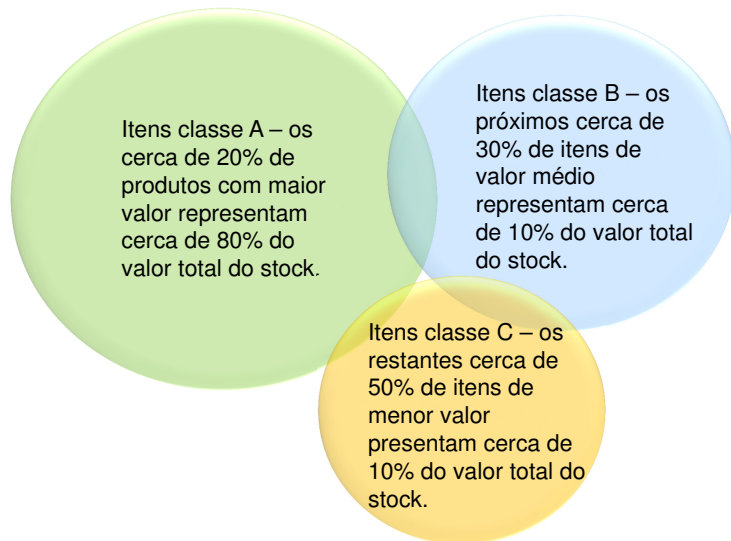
Itens classe A – os cerca de 20% de produtos com maior valor representam cerca de 80% do valor total do stock.

Itens classe B – os próximos cerca de 30% de itens de valor médio representam cerca de 10% do valor total do stock.

Itens classe C – os restantes cerca de 50% de itens de menor valor presentam cerca de 10% do valor total do stock.